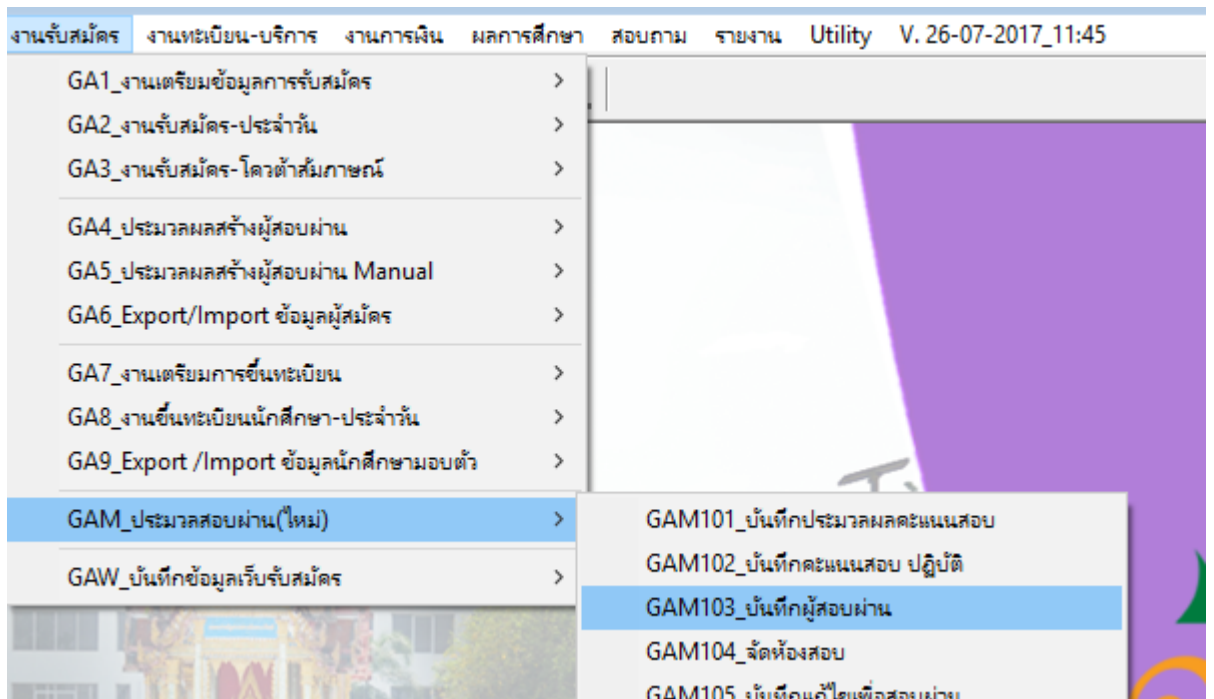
งานรับสมัคร งานทะเบียน-บริการ งานการเงิน ผลการศึกษา สอบถาม รายงาน Utility V. 26-07-2017_11:45

GA1_งานเตรียมข้อมูลการรับสมัคร >
GA2_งานรับสมัคร-ประจำวัน >
GA3_งานรับสมัคร-โควต้าสัมภาษณ์ >
GA4_ประมวลผลสร้างผู้สอบผ่าน >
GA5_ประมวลผลสร้างผู้สอบผ่าน Manual >
GA6_Export/Import ข้อมูลผู้สมัคร >
GA7_งานเตรียมการขึ้นทะเบียน >
GA8_งานขึ้นทะเบียนนักศึกษา-ประจำวัน >
GA9_Export /Import ข้อมูลนักศึกษามอบตัว >
GAM_ประมวลสอบผ่าน(ใหม่) >
GAW_บันทึกข้อมูลเว็บรับสมัคร >

GAM101_บันทึกประมวลผลคะแนนสอบ
GAM102_บันทึกคะแนนสอบ ปฏิบัติ
GAM103_บันทึกผู้สอบผ่าน
GAM104_จัดห้องสอบ
GAM105_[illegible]